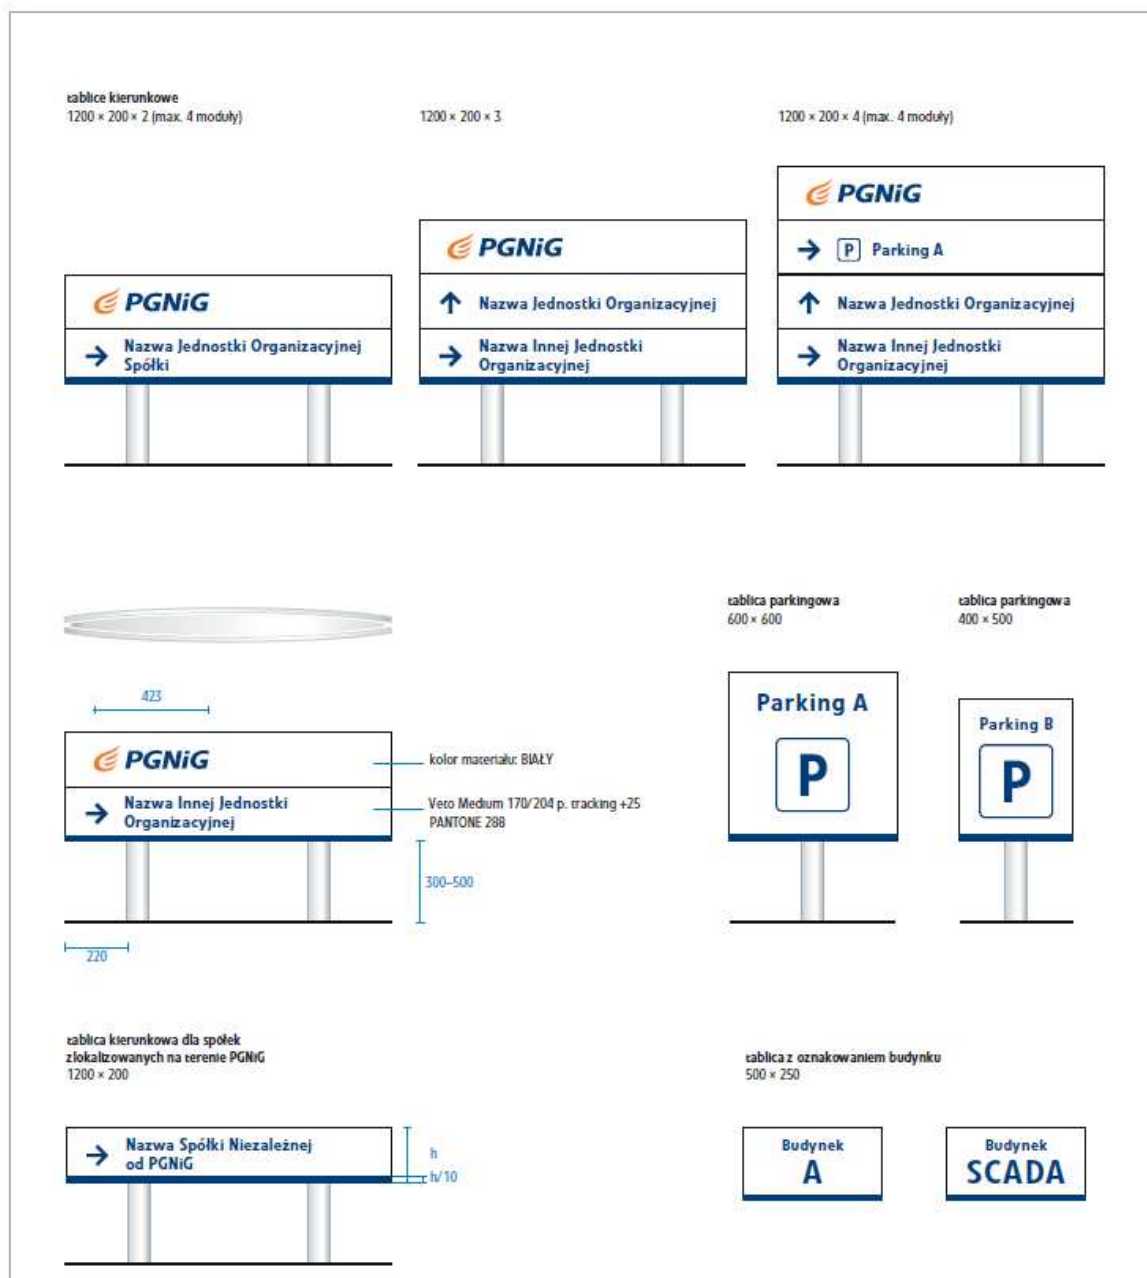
tablice kierunkowe
1200 × 200 × 2 (max. 4 moduły)

1200 × 200 × 3

1200 × 200 × 4 (max. 4 moduły)

PGNiG
Nazwa Jednostki Organizacyjnej Spółki

PGNiG
Nazwa Jednostki Organizacyjnej
Nazwa Innej Jednostki Organizacyjnej

PGNiG
P Parking A
Nazwa Jednostki Organizacyjnej
Nazwa Innej Jednostki Organizacyjnej

423

PGNiG
Nazwa Innej Jednostki Organizacyjnej

kolor materiału: BIAŁY

Veto Medium 170/204 p. tracking +25
PANTONE 288

300–500

220

tablica parkingowa
600 × 600

Parking A
P

tablica parkingowa
400 × 500

Parking B
P

tablica kierunkowa dla spółek zlokalizowanych na terenie PGNiG
1200 × 200

Nazwa Spółki Niezależnej od PGNiG

h
h/10

tablica z oznakowaniem budynku
500 × 250

Budynek
A

Budynek
SCADA